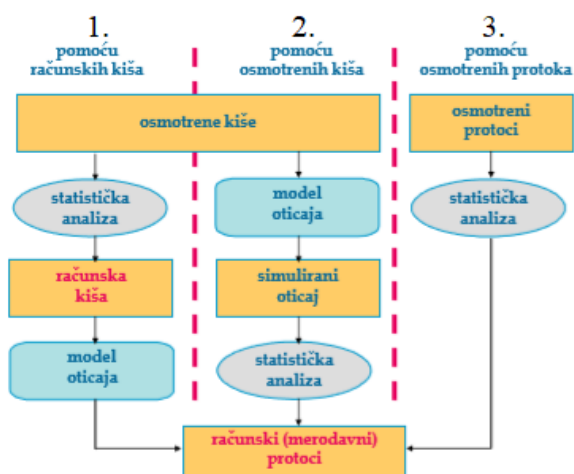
1.
pomoću
računskih kiša

2.
pomoću
osmotrenih kiša

3.
pomoću
osmotrenih protoka

osmotrene kiše

osmotreni
protoci

statistička
analiza

model
oticaja

statistička
analiza

računska
kiša

simulirani
oticaj

model
oticaja

statistička
analiza

računski (merodavni)
protoci